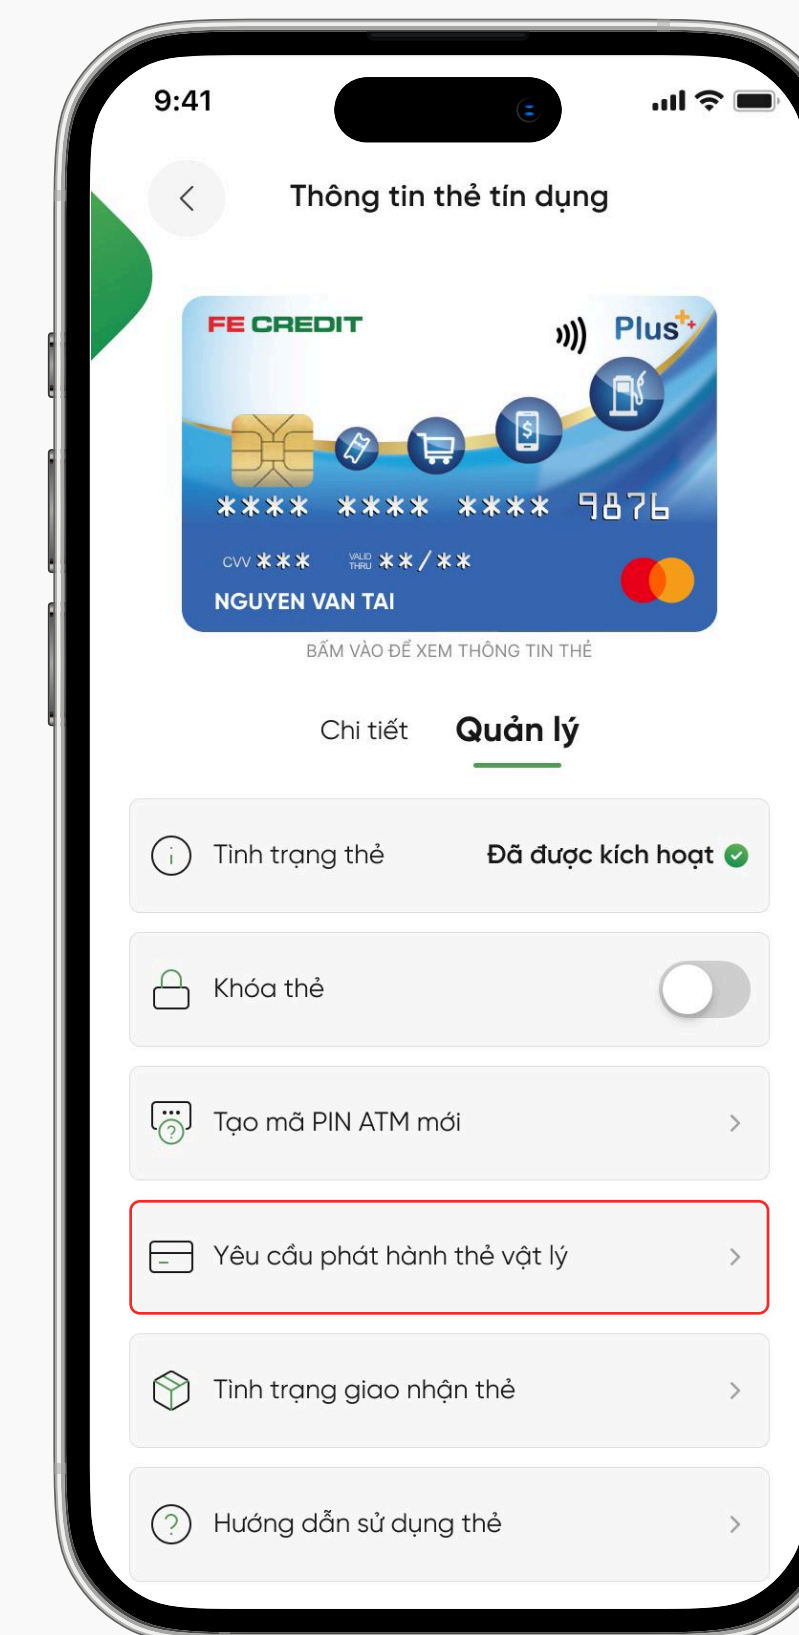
9:41

Thông tin thẻ tín dụng

FE CREDIT

Plus

**** **** **** 9876

CVV ***

VALID THRU **/**

NGUYEN VAN TAI

BẤM VÀO ĐỂ XEM THÔNG TIN THẺ

Chi tiết

Quản lý

Tình trạng thẻ

Đã được kích hoạt

Khóa thẻ

Tạo mã PIN ATM mới

Yêu cầu phát hành thẻ vật lý

Tình trạng giao nhận thẻ

Hướng dẫn sử dụng thẻ